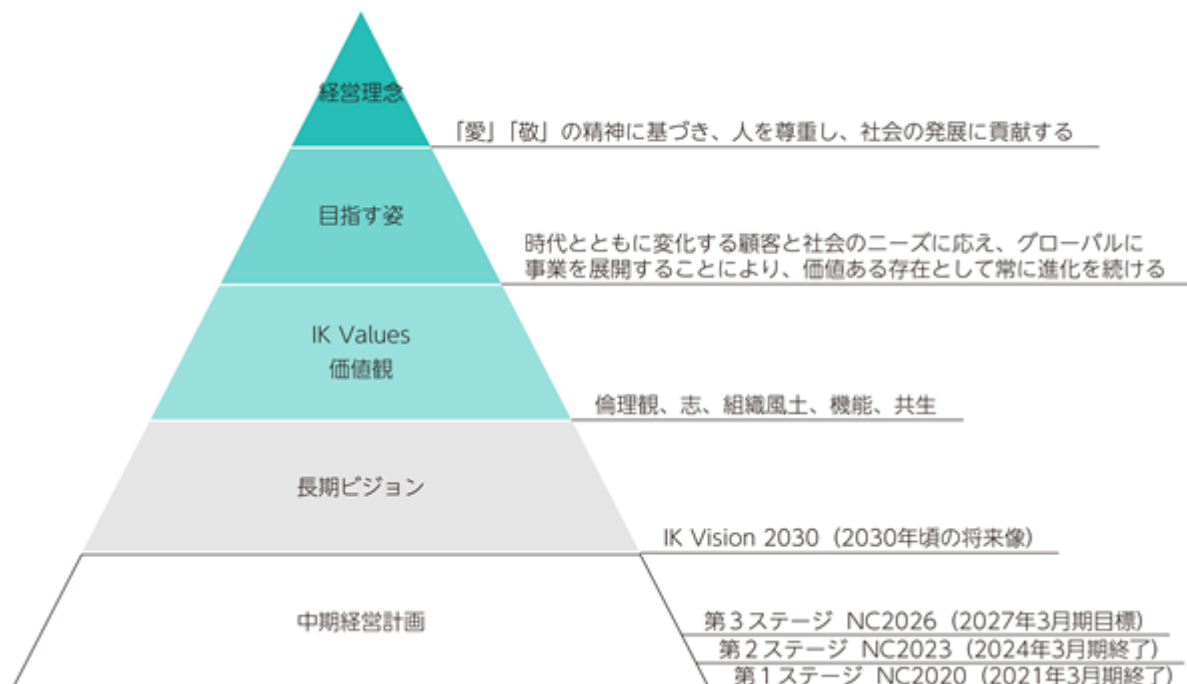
経営理念

「愛」「敬」の精神に基づき、人を尊重し、社会の発展に貢献する

目指す姿

時代とともに変化する顧客と社会のニーズに応え、グローバルに事業を展開することにより、価値ある存在として常に進化を続ける

IK Values
価値観

倫理観、志、組織風土、機能、共生

長期ビジョン

IK Vision 2030（2030年頃の将来像）

中期経営計画

第３ステージ NC2026（2027年3月期目標）
第２ステージ NC2023（2024年3月期終了）
第１ステージ NC2020（2021年3月期終了）